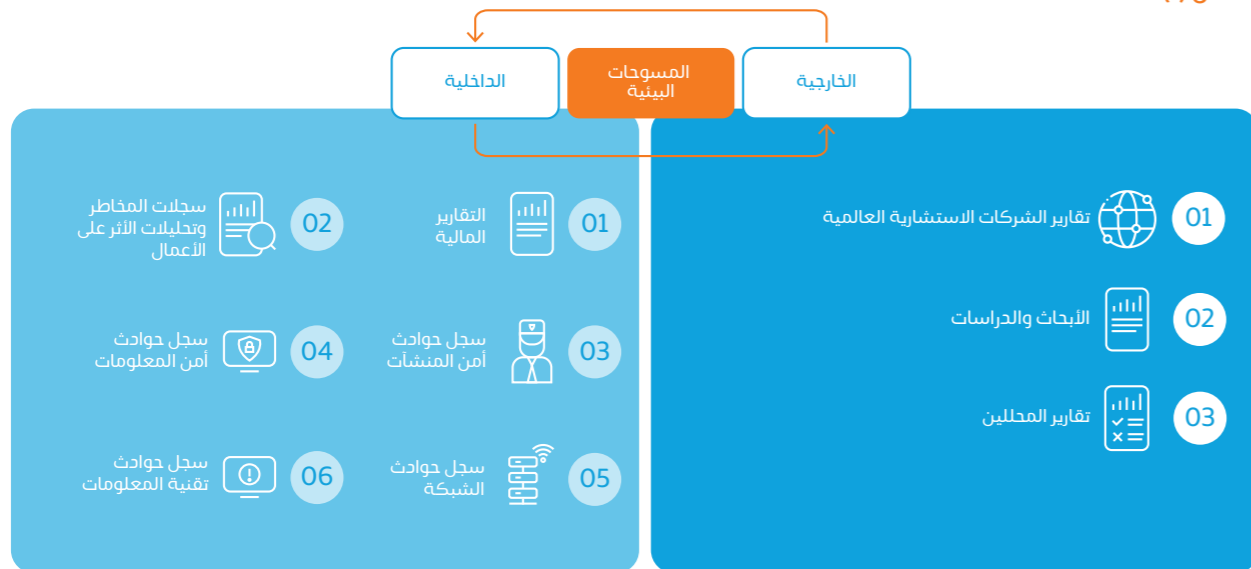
الداخلية

المسوحات البيئية

الخارجية

01 تقارير الشركات الاستشارية العالمية

02 الأبحاث والدراسات

03 تقارير المحللين

01 التقارير المالية

02 سجلات المخاطر وتحليلات الأثر على الأعمال

03 سجل حوادث أمن المنشآت

04 سجل حوادث أمن المعلومات

05 سجل حوادث الشبكة

06 سجل حوادث تقنية المعلومات